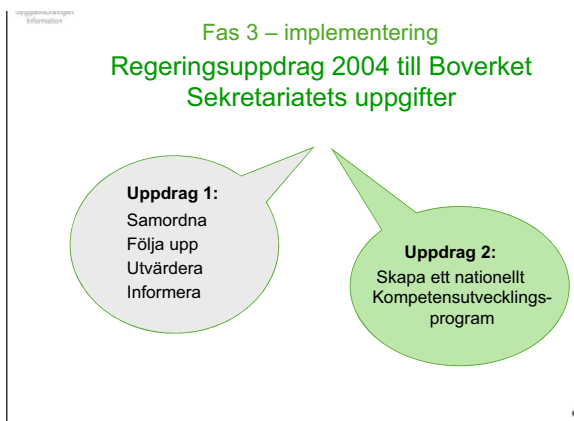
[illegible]

Fas 3 – implementering

Regeringsuppdrag 2004 till Boverket
Sekretariatets uppgifter

**Uppdrag 1:**
Samordna
Följa upp
Utvärdera
Informera

**Uppdrag 2:**
Skapa ett nationellt Kompetensutvecklingsprogram